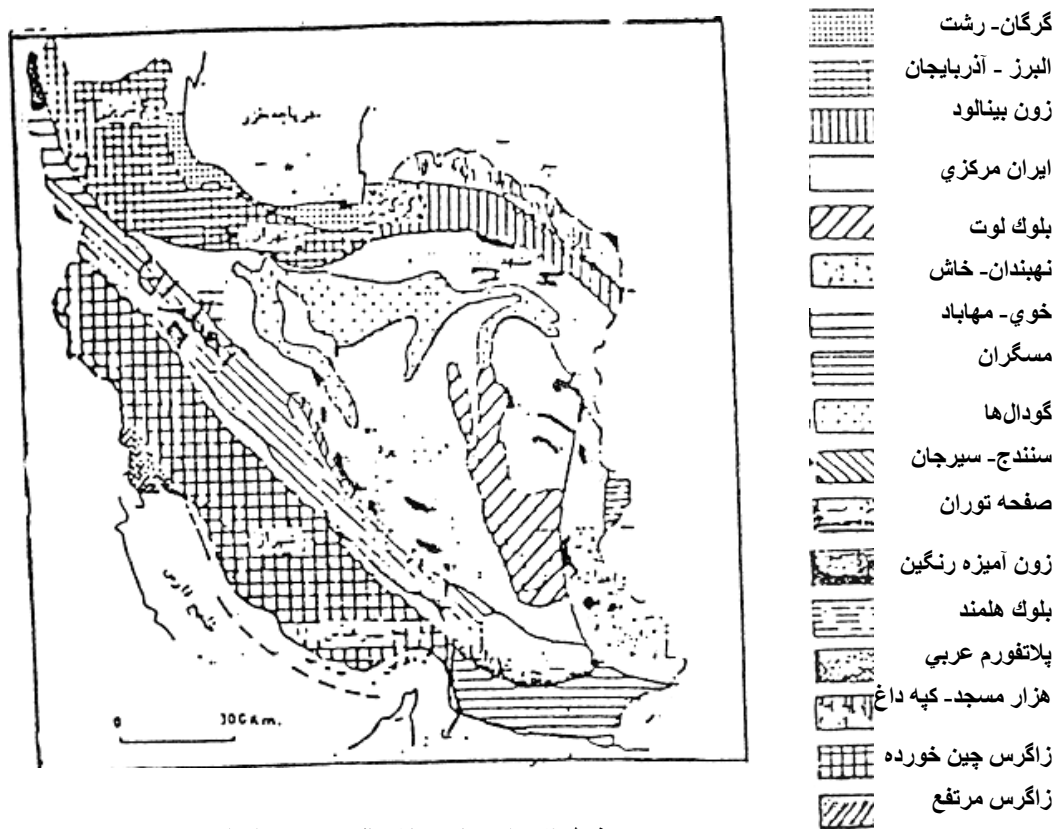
دریاچه خزر

تهران

شیراز

خلیج فارس

0 300 Km.

گرگان- رشت
البرز - آذربایجان
زون بينالود
ايران مركزي
بلوك لوت
نهبندان- خاش
خوي- مهاباد
مسگران
گودال‌ها
سنندج- سيرجان
صفحه توران
زون آميزه رنگين
بلوك هلمند
پلاتفورم عربي
هزار مسجد- كپه داغ
زاگرس چين خورده
زاگرس مرتفع